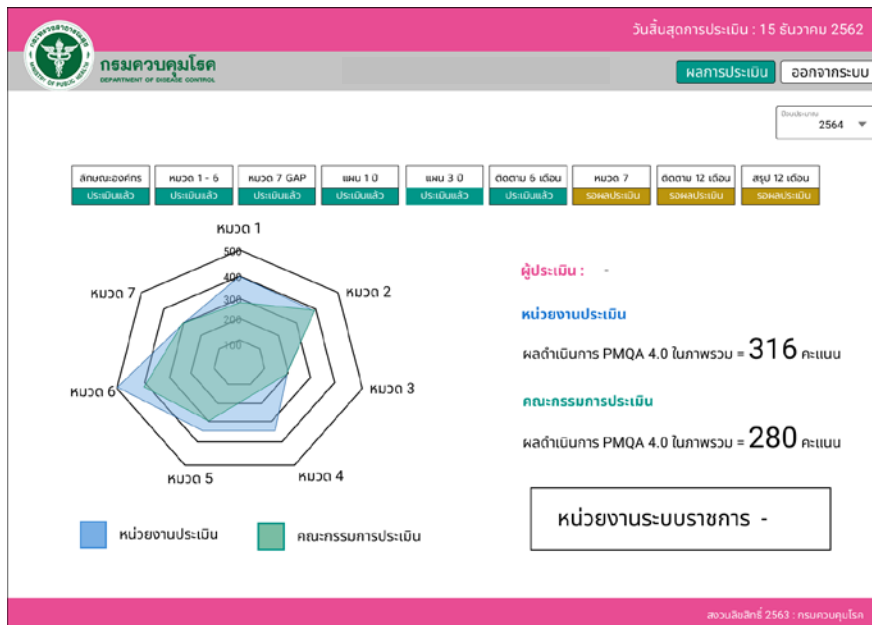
วันสิ้นสุดการประเมิน : 15 ธันวาคม 2562

กรมควบคุมโรค
DEPARTMENT OF DISEASE CONTROL

ผลการประเมิน
ออกจากระบบ

ปีงบประมาณ
2564

| ลักษณะองค์กร | หมวด 1 - 6 | หมวด 7 GAP | แผน 1 ปี | แผน 3 ปี | ติดตาม 6 เดือน | หมวด 7 | ติดตาม 12 เดือน | สรุป 12 เดือน |
|---|---|---|---|---|---|---|---|---|
| ประเมินแล้ว | ประเมินแล้ว | ประเมินแล้ว | ประเมินแล้ว | ประเมินแล้ว | ประเมินแล้ว | รอผลประเมิน | รอผลประเมิน | รอผลประเมิน |

หมวด 1
500
400
300
200
100
หมวด 2
หมวด 3
หมวด 4
หมวด 5
หมวด 6
หมวด 7

ผู้ประเมิน : -

หน่วยงานประเมิน
ผลดำเนินการ PMQA 4.0 ในภาพรวม = 316 คะแนน

คณะกรรมการประเมิน
ผลดำเนินการ PMQA 4.0 ในภาพรวม = 280 คะแนน

หน่วยงานประเมิน
คณะกรรมการประเมิน

หน่วยงานระบบราชการ -

สงวนลิขสิทธิ์ 2563 : กรมควบคุมโรค